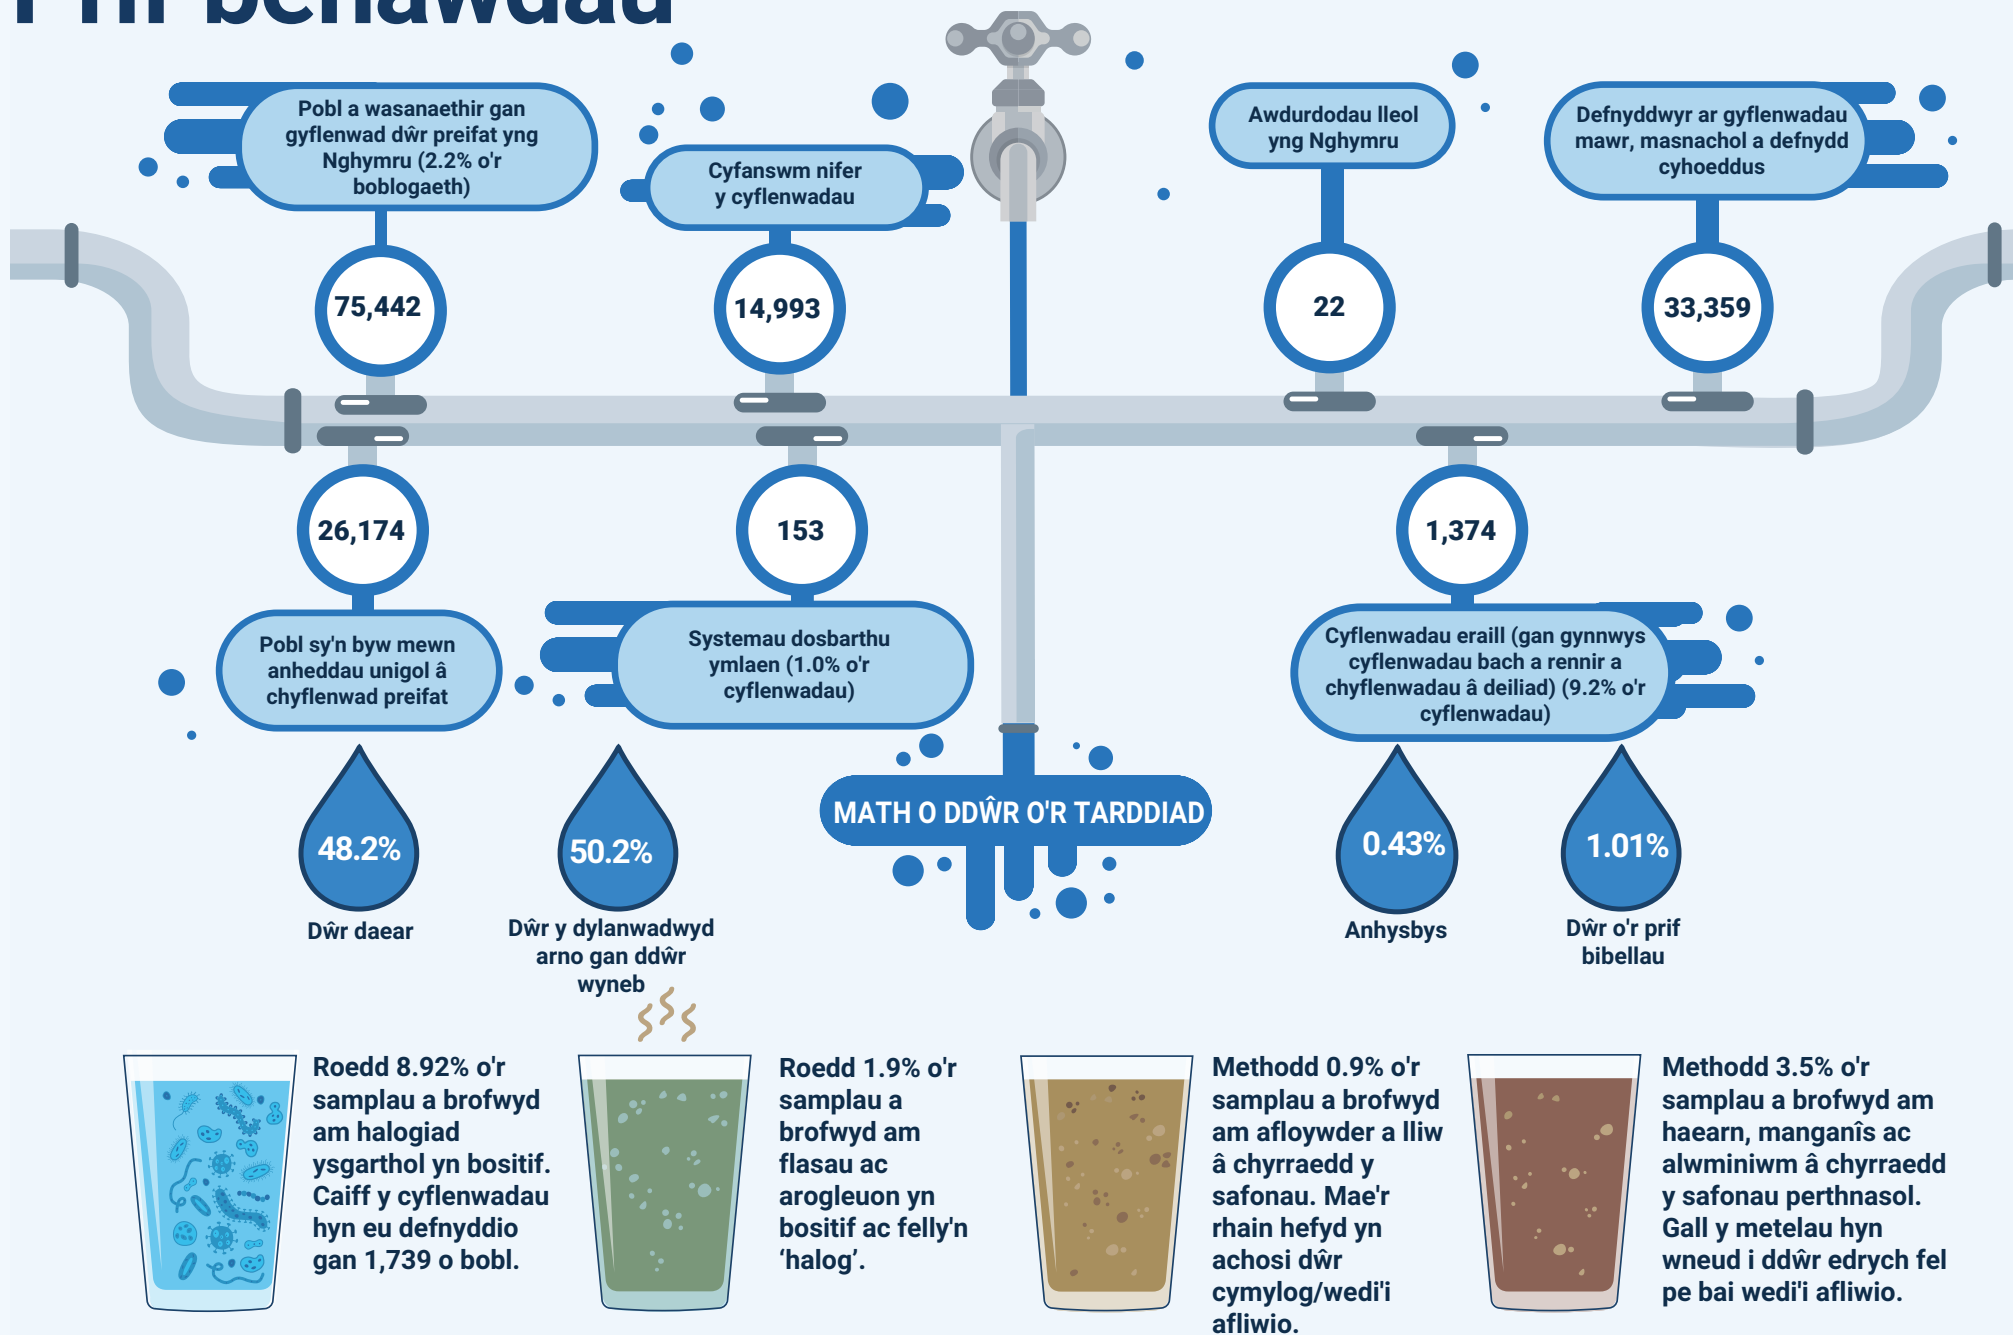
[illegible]

Pobl a wasanaethir gan gyflenwad dŵr preifat yng Nghymru (2.2% o'r boblogaeth)

75,442

Cyfanswm nifer y cyflenwadau

14,993

Awdurdodau lleol yng Nghymru

22

Defnyddwyr ar gyflenwadau mawr, masnachol a defnydd cyhoeddus

33,359

26,174

Pobl sy'n byw mewn anheddau unigol â chyflenwad preifat

153

Systemau dosbarthu ymlaen (1.0% o'r cyflenwadau)

1,374

Cyflenwadau eraill (gan gynnwys cyflenwadau bach a rennir a chyflenwadau â deiliad) (9.2% o'r cyflenwadau)

MATH O DDŴR O'R TARDDIAD

48.2%
Dŵr daear

50.2%
Dŵr y dylanwadwyd arno gan ddŵr wyneb

0.43%
Anhysbys

1.01%
Dŵr o'r prif bibellau

Roedd 8.92% o'r samplau a brofwyd am halogiad ysgarthol yn bositif. Caiff y cyflenwadau hyn eu defnyddio gan 1,739 o bobl.

Roedd 1.9% o'r samplau a brofwyd am flasau ac arogleuon yn bositif ac felly'n 'halog'.

Methodd 0.9% o'r samplau a brofwyd am afloywder a lliw â chyrraedd y safonau. Mae'r rhain hefyd yn achosi dŵr cymylog/wedi'i afliwio.

Methodd 3.5% o'r samplau a brofwyd am haearn, manganîs ac alwminiwm â chyrraedd y safonau perthnasol. Gall y metelau hyn wneud i ddŵr edrych fel pe bai wedi'i afliwio.